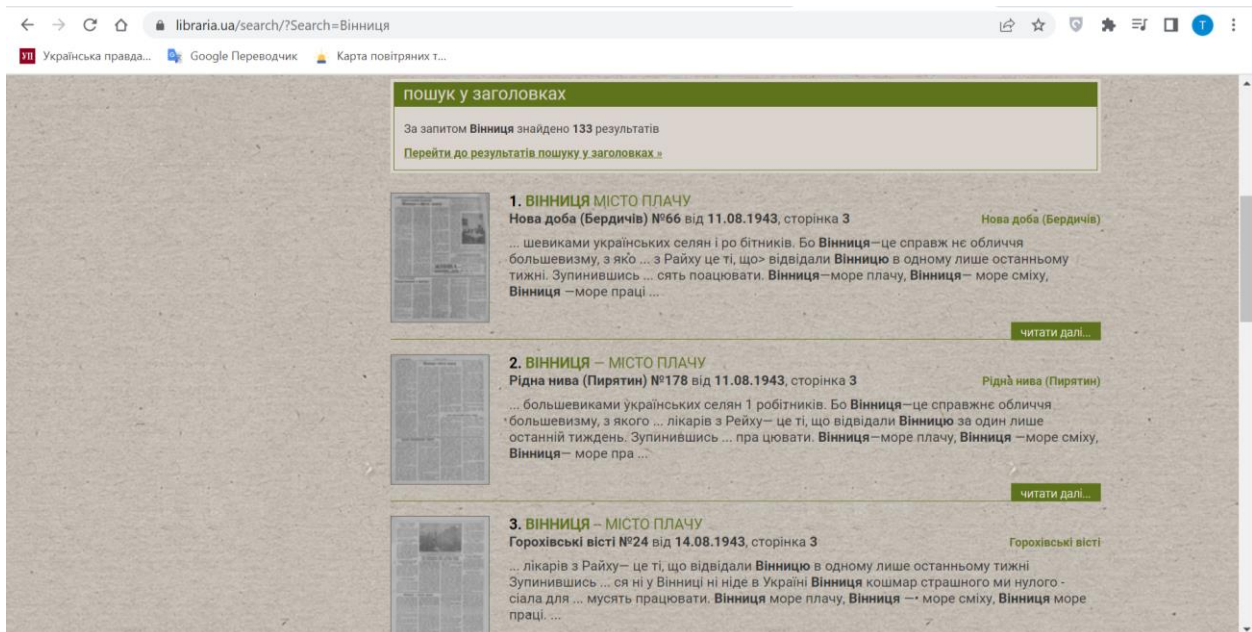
libraria.ua/search/?Search=Вінниця

Українська правда... Google Перекладач Карта повітряних т...

пошук у заголовках

За запитом Вінниця знайдено 133 результатів

Перейти до результатів пошуку у заголовках »

1. ВІННИЦЯ МІСТО ПЛАЧУ
Нова доба (Бердичів) №66 від 11.08.1943, сторінка 3
Нова доба (Бердичів)

... шевиками українських селян і ро бітників. Бо Вінниця—це справж нє обличчя большевизму, з яко ... з Райху це ті, що> відвідали Вінницю в одному лише останньому тижні. Зупинившись ... сять поацювати. Вінниця—море плачу, Вінниця— море сміху, Вінниця —море праці ...

читати далі...

2. ВІННИЦЯ — МІСТО ПЛАЧУ
Рідна нива (Пирятин) №178 від 11.08.1943, сторінка 3
Рідна нива (Пирятин)

... большевиками українських селян 1 робітників. Бо Вінниця—це справжнє обличчя большевизму, з якого ... лікарів з Рейху— це ті, що відвідали Вінницю за один лише останній тиждень. Зупинившись ... пра цювати. Вінниця—море плачу, Вінниця —море сміху, Вінниця— море пра ...

читати далі...

3. ВІННИЦЯ – МІСТО ПЛАЧУ
Горохівські вісті №24 від 14.08.1943, сторінка 3
Горохівські вісті

... лікарів з Райху— це ті, що відвідали Вінницю в одному лише останньому тижні Зупинившись ... ся ні у Вінниці ні ніде в Україні Вінниця кошмар страшного ми нулого - сіала для ... мусять працювати. Вінниця море плачу, Вінниця —· море сміху, Вінниця море праці. ...